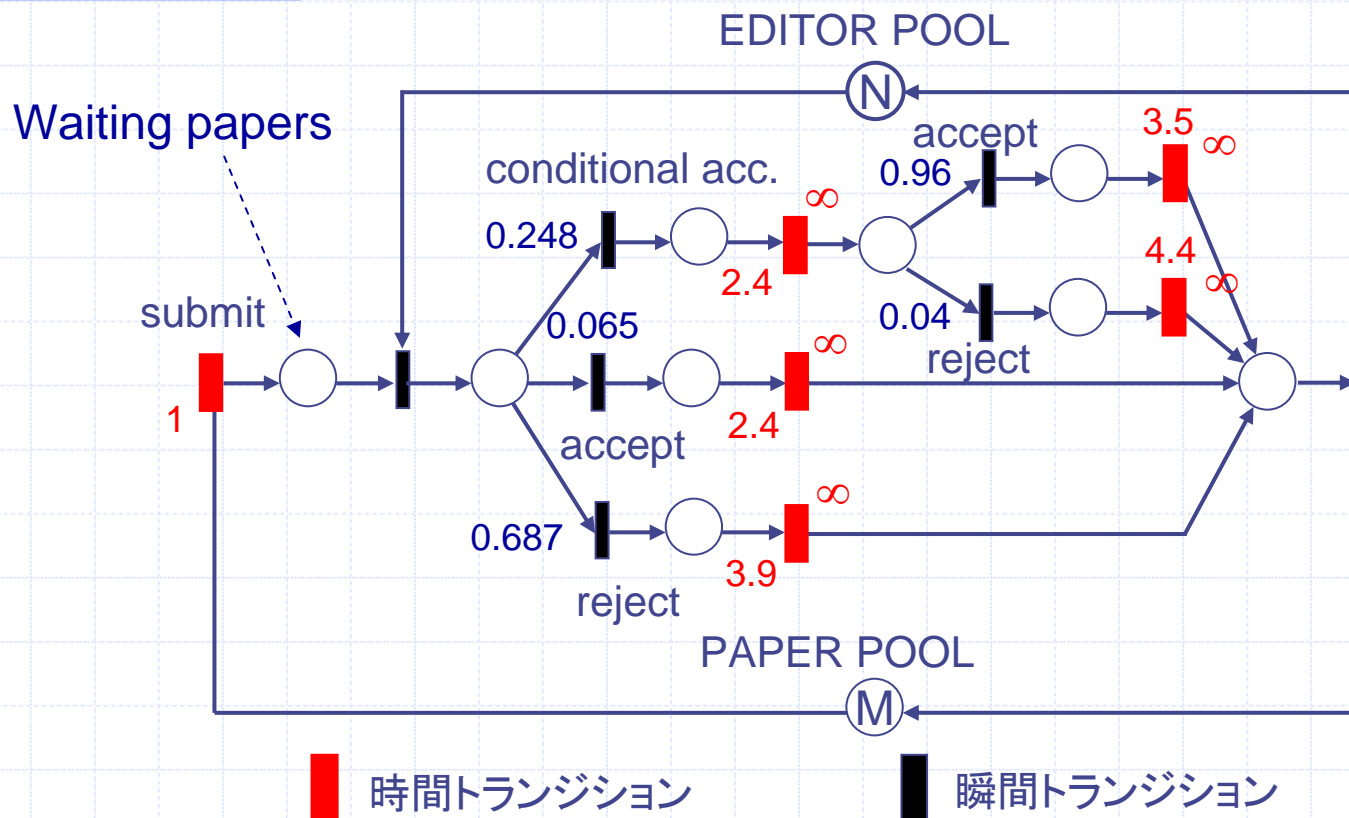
EDITOR POOL

N

Waiting papers

conditional acc.

accept

3.5

∞

0.96

∞

0.248

2.4

4.4

∞

submit

0.065

0.04

∞

reject

1

2.4

accept

∞

0.687

3.9

reject

PAPER POOL

M

時間トランジション

瞬間トランジション